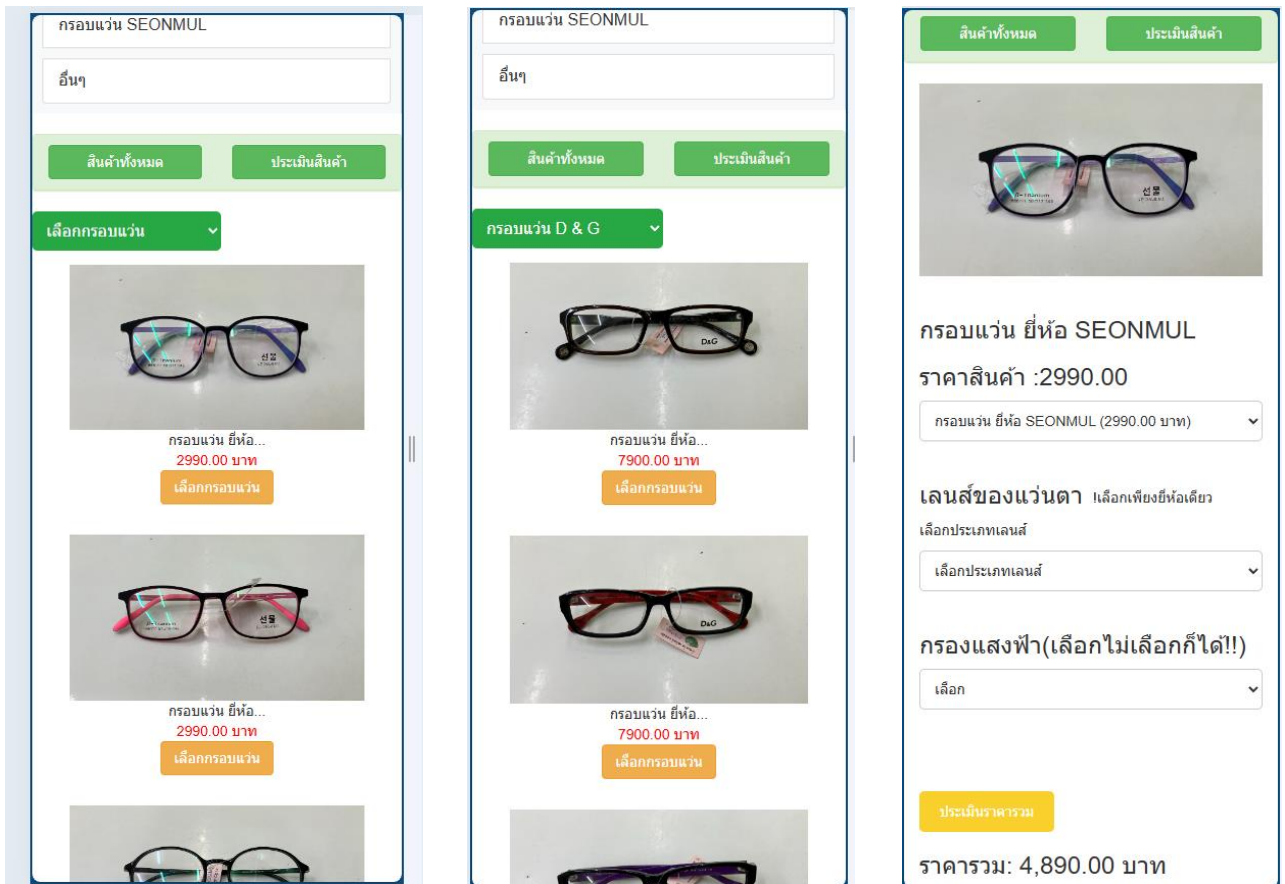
กรอบแว่น SEONMUL

อื่นๆ

สินค้าทั้งหมด

ประเมินสินค้า

เลือกกรอบแว่น

กรอบแว่น ยี่ห้อ...
2990.00 บาท
เลือกกรอบแว่น

กรอบแว่น ยี่ห้อ...
2990.00 บาท
เลือกกรอบแว่น

กรอบแว่น SEONMUL

อื่นๆ

สินค้าทั้งหมด

ประเมินสินค้า

กรอบแว่น D & G

D&G

กรอบแว่น ยี่ห้อ...
7900.00 บาท
เลือกกรอบแว่น

D&G

กรอบแว่น ยี่ห้อ...
7900.00 บาท
เลือกกรอบแว่น

สินค้าทั้งหมด

ประเมินสินค้า

กรอบแว่น ยี่ห้อ SEONMUL

ราคาสินค้า :2990.00

กรอบแว่น ยี่ห้อ SEONMUL (2990.00 บาท)

เลนส์ของแว่นตา !เลือกเพียงยี่ห้อเดียว

เลือกประเภทเลนส์

เลือกประเภทเลนส์

กรองแสงฟ้า(เลือกไม่เลือกก็ได้!!)

เลือก

ประเมินราคารวม

ราคารวม: 4,890.00 บาท